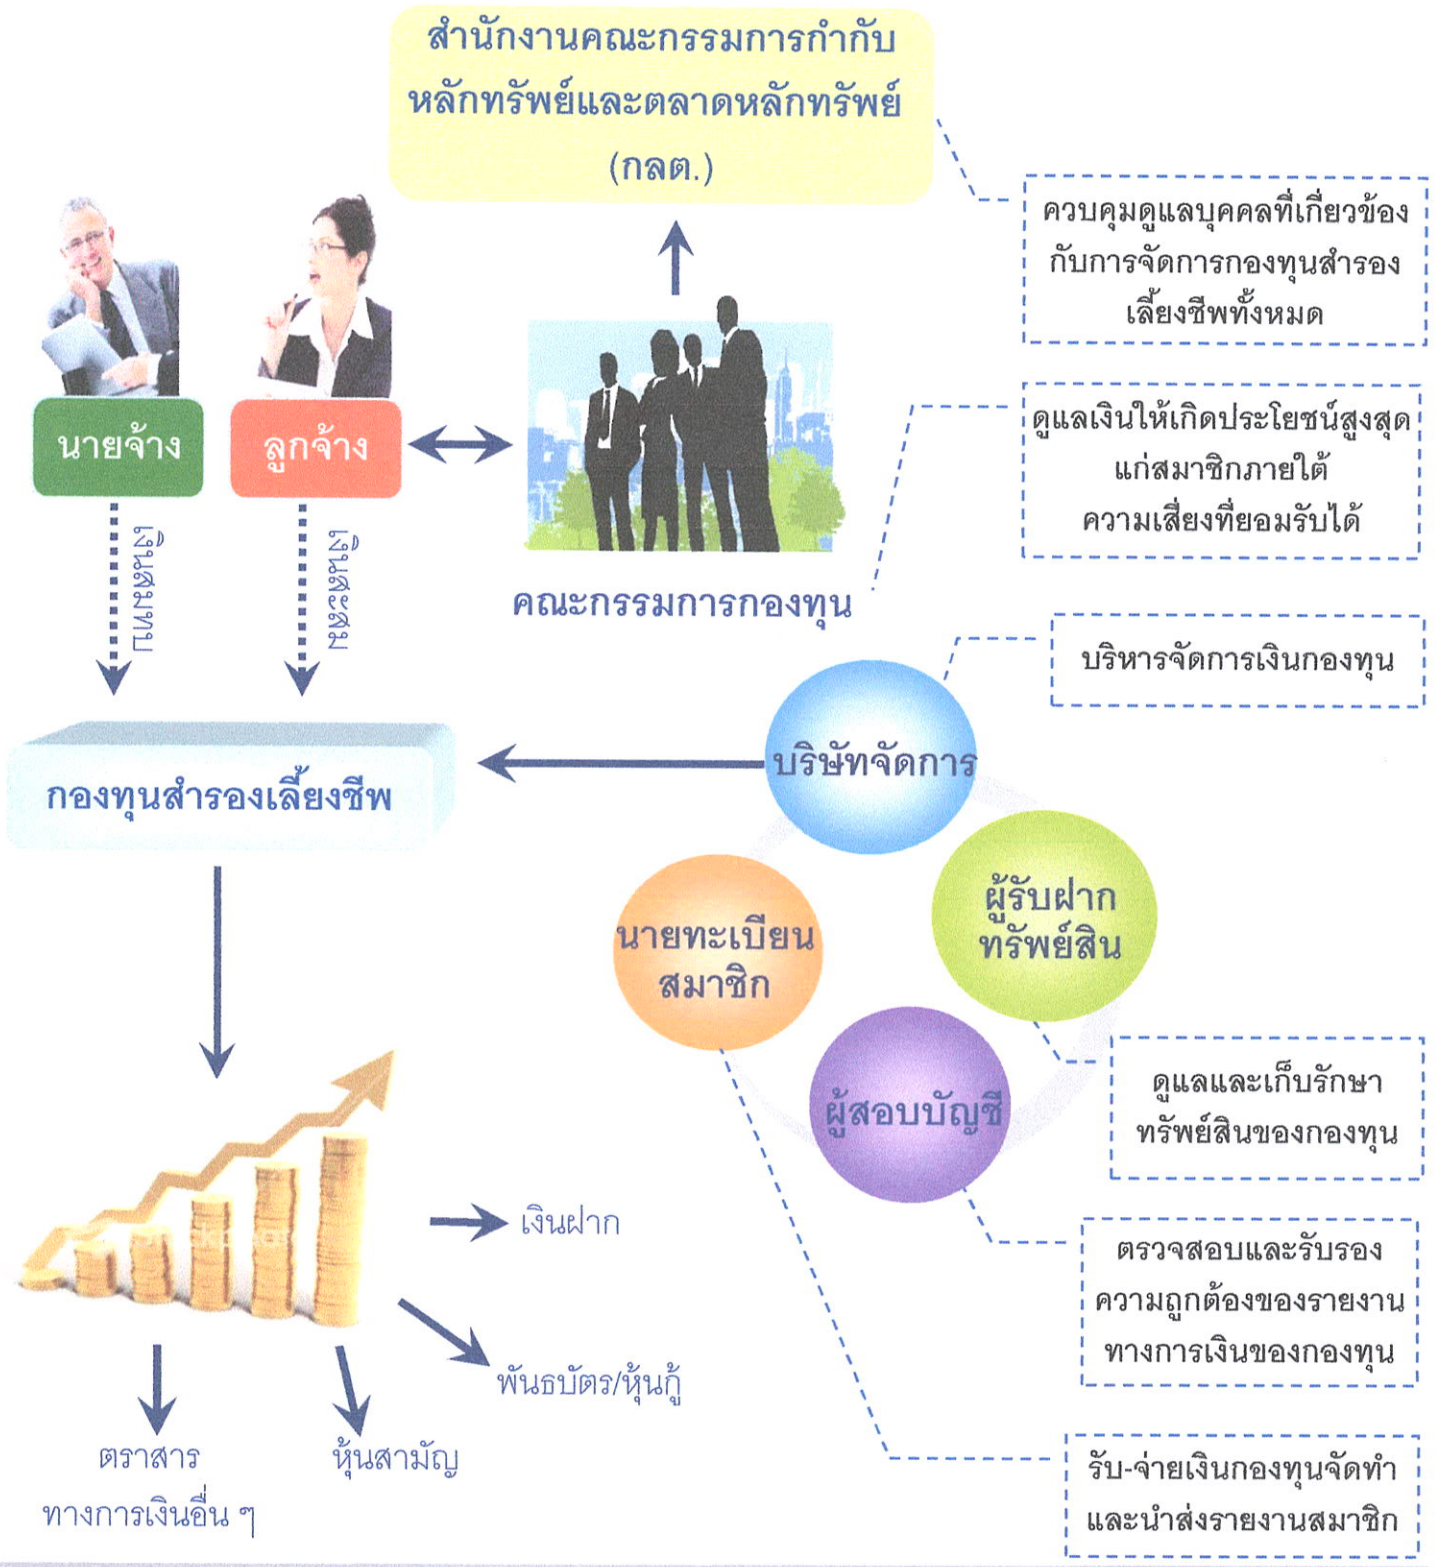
สำนักงานคณะกรรมการกำกับหลักทรัพย์และตลาดหลักทรัพย์ (กลต.)

ควบคุมดูแลบุคคลที่เกี่ยวข้องกับการจัดการกองทุนสำรองเลี้ยงชีพทั้งหมด

นายจ้าง

ลูกจ้าง

เงินสมทบ

เงินสะสม

คณะกรรมการกองทุน

ดูแลเงินให้เกิดประโยชน์สูงสุดแก่สมาชิกภายใต้ความเสี่ยงที่ยอมรับได้

บริหารจัดการเงินกองทุน

กองทุนสำรองเลี้ยงชีพ

บริษัทจัดการ

ผู้รับฝากทรัพย์สิน

นายทะเบียนสมาชิก

ผู้สอบบัญชี

ดูแลและเก็บรักษาทรัพย์สินของกองทุน

เงินฝาก

พันธบัตร/หุ้นกู้

ตรวจสอบและรับรองความถูกต้องของรายงานทางการเงินของกองทุน

ตราสารทางการเงินอื่น ๆ

หุ้นสามัญ

รับ-จ่ายเงินกองทุนจัดทำและนำส่งรายงานสมาชิก